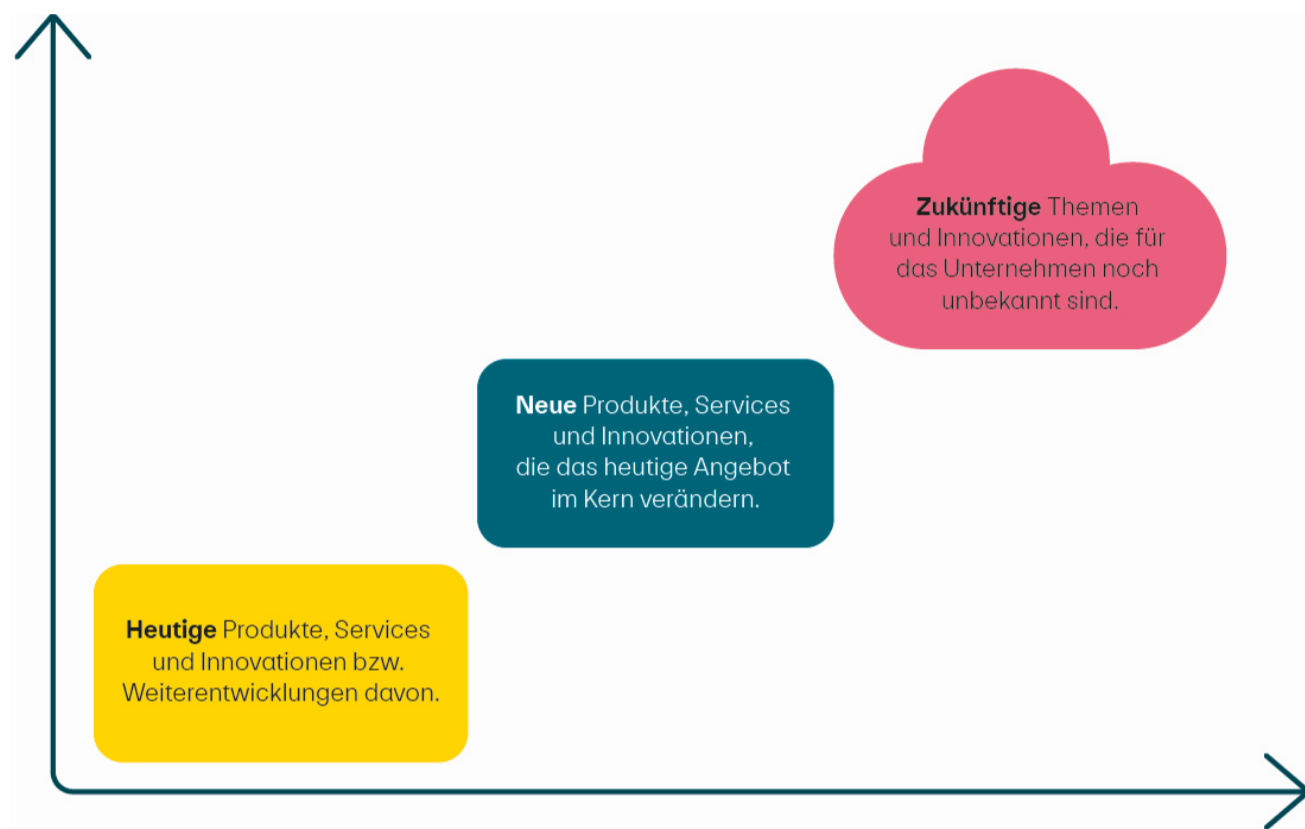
Zukünftige Themen und Innovationen, die für das Unternehmen noch unbekannt sind.

Neue Produkte, Services und Innovationen, die das heutige Angebot im Kern verändern.

Heutige Produkte, Services und Innovationen bzw. Weiterentwicklungen davon.